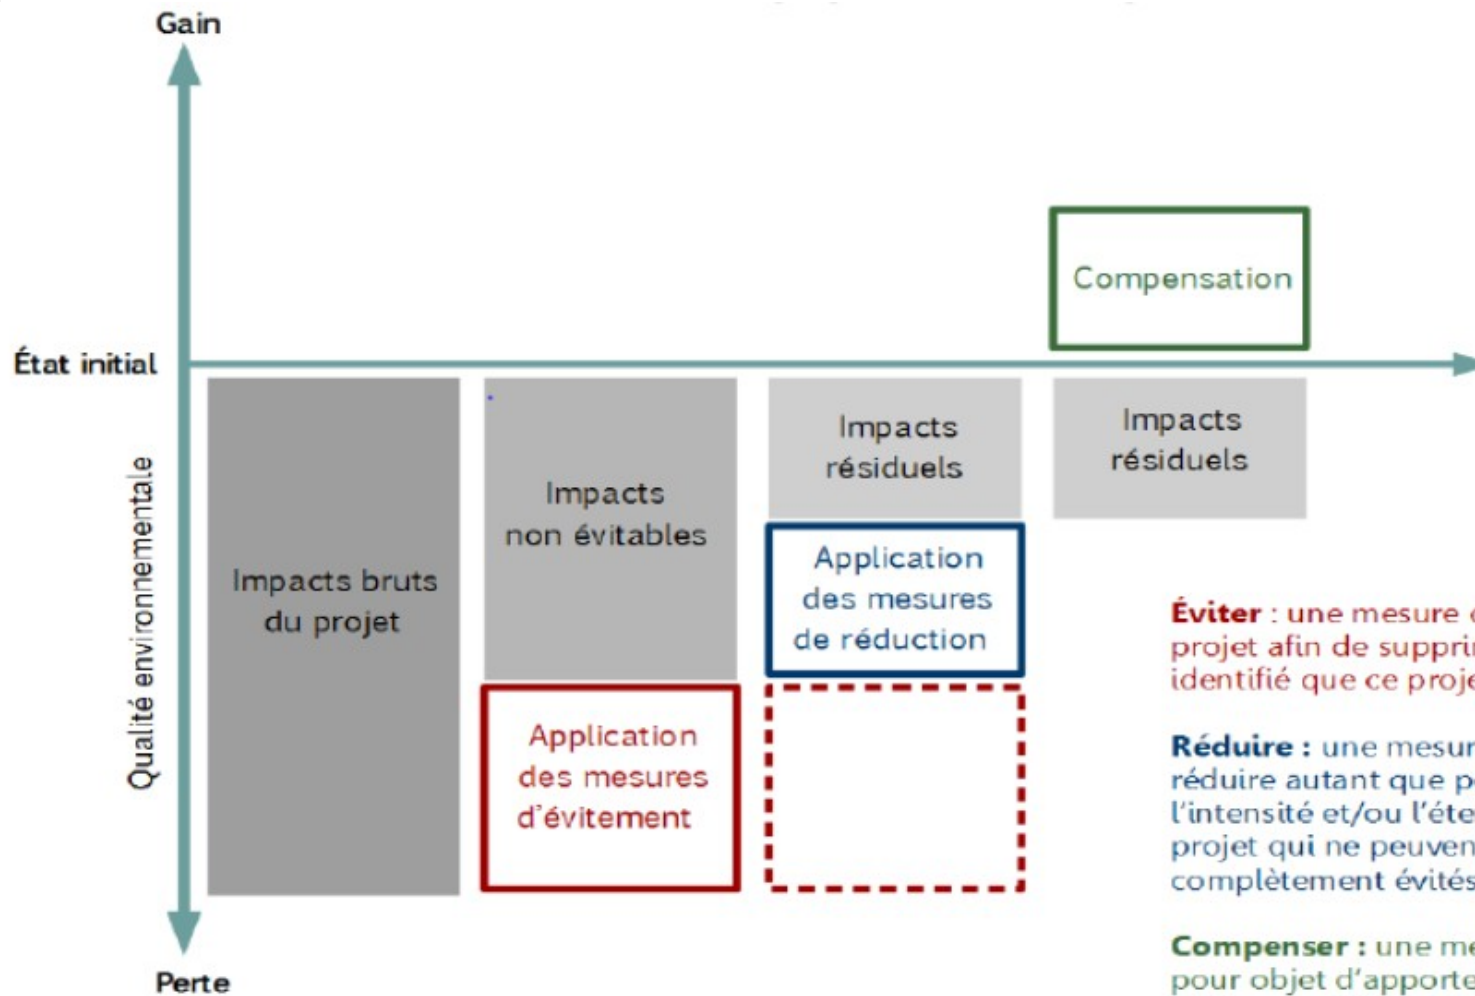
Gain

État initial

Qualité environnementale

Perte

Compensation

Impacts bruts du projet

Impacts non évitables

Application des mesures d'évitement

Impacts résiduels

Application des mesures de réduction

Impacts résiduels

Éviter : une mesure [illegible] projet afin de suppri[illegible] identifié que ce proje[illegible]

Réduire : une mesur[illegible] réduire autant que p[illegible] l'intensité et/ou l'éte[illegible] projet qui ne peuven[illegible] complètement évités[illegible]

Compenser : une me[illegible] pour objet d'apporte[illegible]